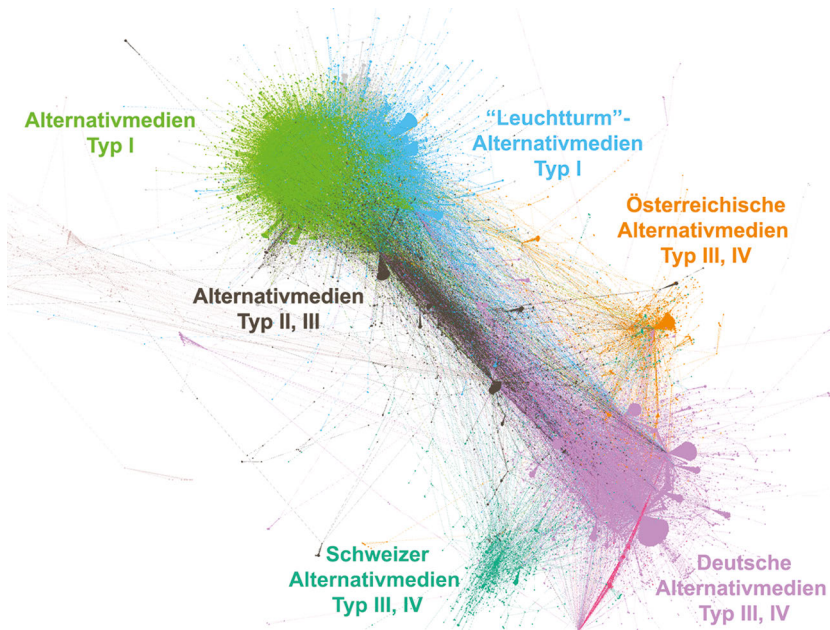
Alternativmedien Typ I

"Leuchtturm"-Alternativmedien Typ I

Österreichische Alternativmedien Typ III, IV

Alternativmedien Typ II, III

Schweizer Alternativmedien Typ III, IV

Deutsche Alternativmedien Typ III, IV